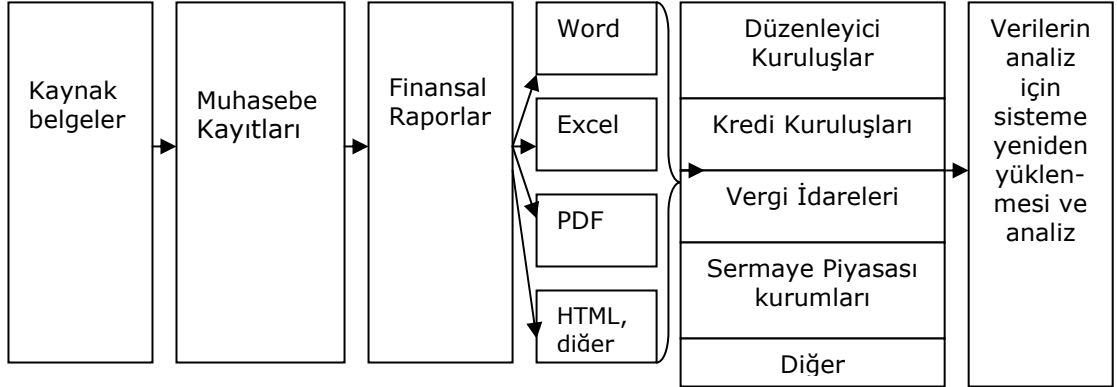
Kaynak belgeler

Muhasebe Kayıtları

Finansal Raporlar

Word

Excel

PDF

HTML, diğer

Düzenleyici Kuruluşlar

Kredi Kuruluşları

Vergi İdareleri

Sermaye Piyasası kurumları

Diğer

Verilerin analiz için sisteme yeniden yüklenmesi ve analiz